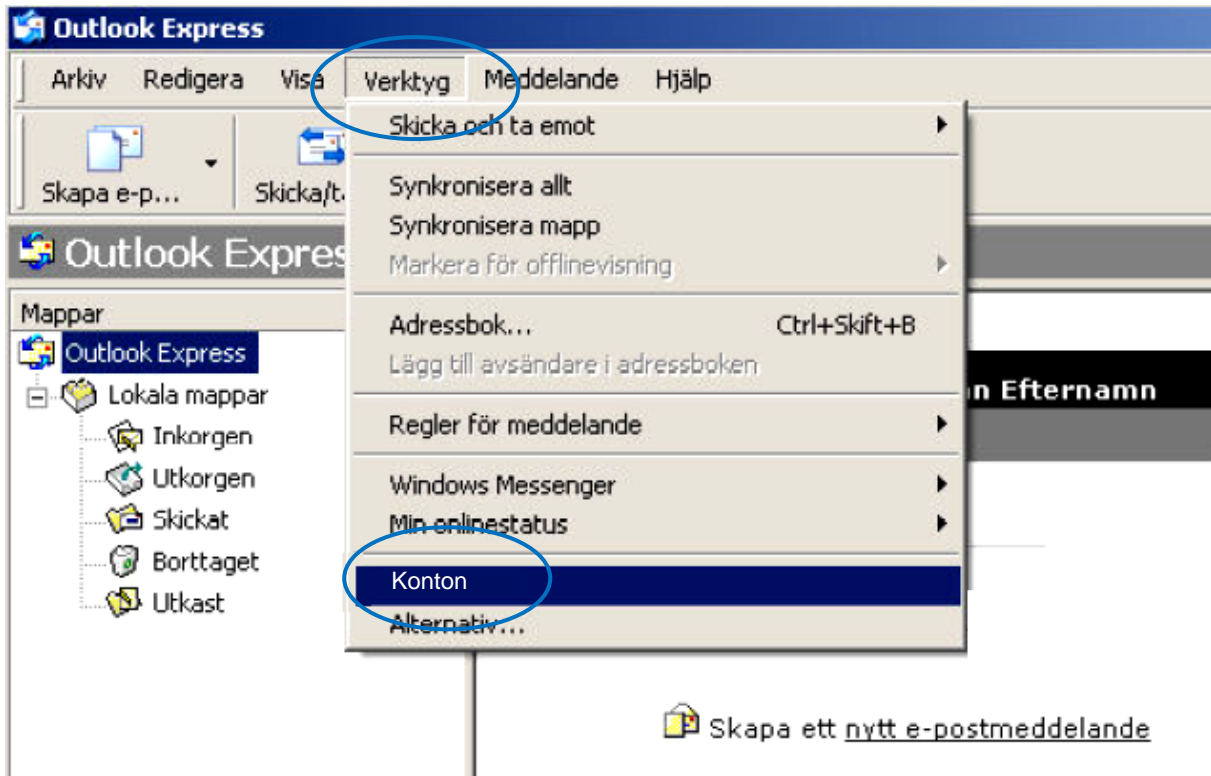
Outlook Express

Arkiv Redigera Visa Verktyg Meddelande Hjälp

Skapa e-p... Skicka/t

Outlook Expres

Mappar
Outlook Express
Lokala mappar
Inkorgen
Utkorgen
Skickat
Borttaget
Utkast

Skicka och ta emot
Synkronisera allt
Synkronisera mapp
Markera för offlinevisning
Adressbok... Ctrl+Skift+B
Lägg till avsändare i adressboken
Regler för meddelande
Windows Messenger
Min onlinestatus
Konton
Alternativ...

n Efternamn

Skapa ett nytt e-postmeddelande